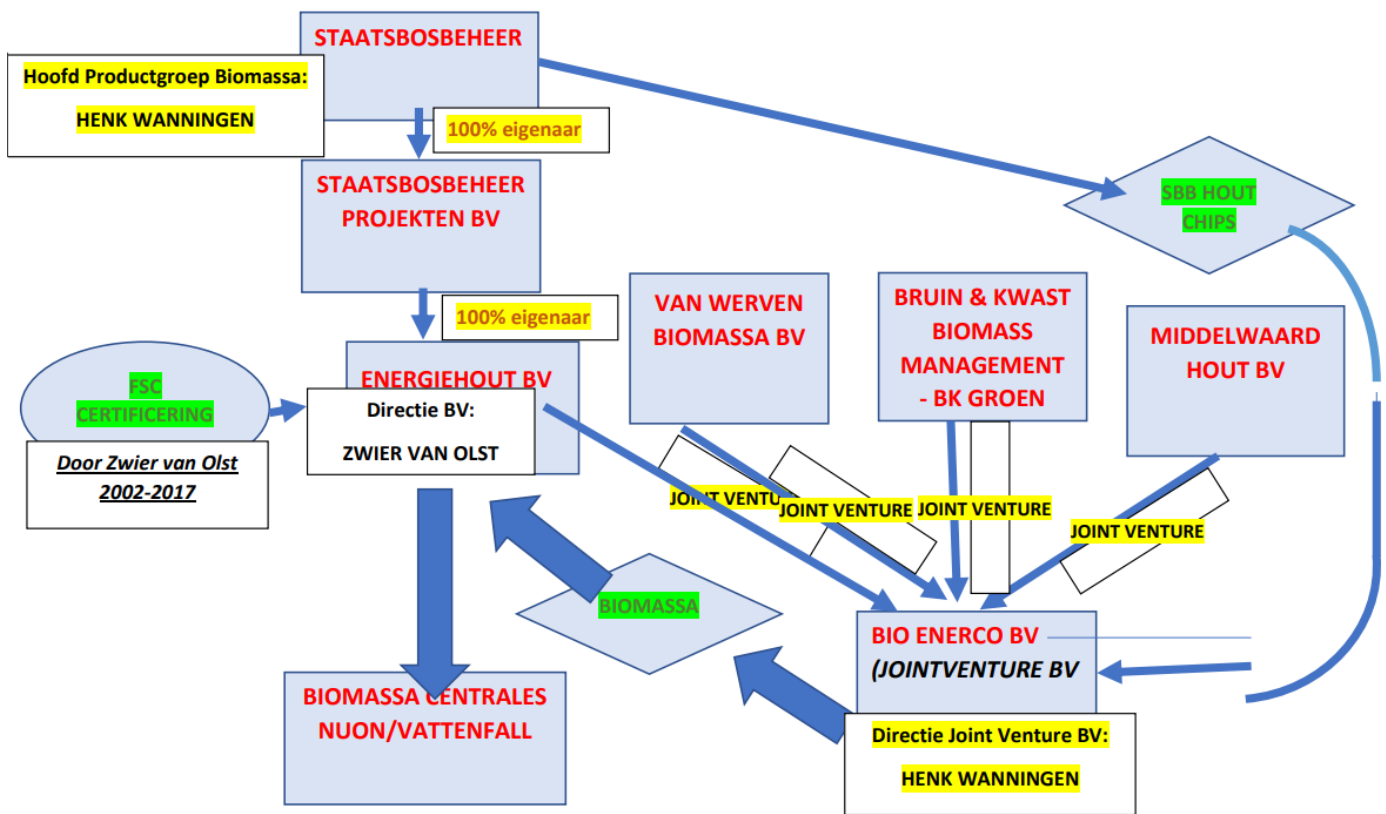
STAATSBOSBEHEER

Hoofd Productgroep Biomassa:

HENK WANNINGEN

100% eigenaar

STAATSBOSBEHEER PROJEKTEN BV

SBB HOUT CHIPS

100% eigenaar

VAN WERVEN BIOMASSA BV

BRUIN & KWAST BIOMASS MANAGEMENT - BK GROEN

MIDDELWAARD HOUT BV

FSC CERTIFICERING

Door Zwier van Olst 2002-2017

ENERGIEHOUT BV

Directie BV:

ZWIER VAN OLST

JOINT VENTURE

JOINT VENTURE

JOINT VENTURE

JOINT VENTURE

BIOMASSA

BIO ENERCO BV

(JOINTVENTURE BV

BIOMASSA CENTRALES NUON/VATTENFALL

Directie Joint Venture BV:

HENK WANNINGEN